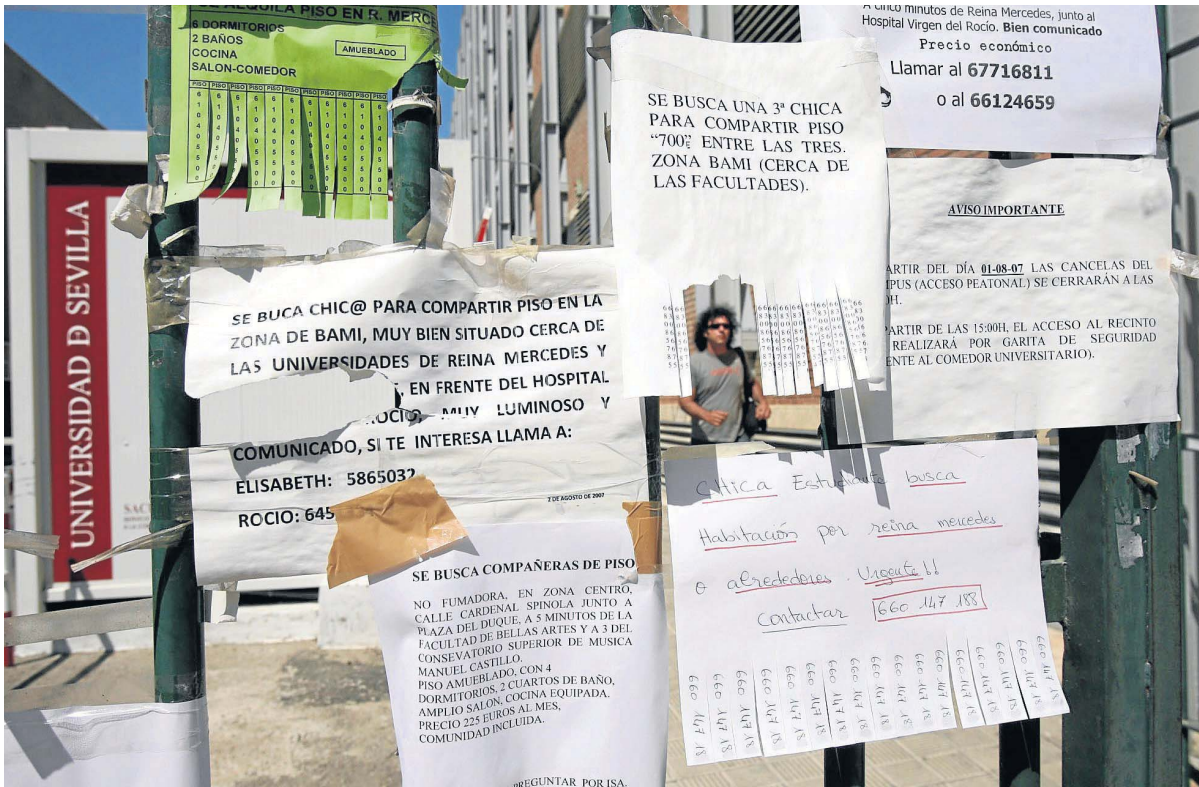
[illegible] ALQUILA PISO EN R. MERC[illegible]
6 DORMITORIOS
2 BAÑOS
COCINA
SALON-COMEDOR
AMUEBLADO

PISO PISO PISO PISO PISO PISO PISO PISO PISO PISO

UNIVERSIDAD D SEVILLA

SE BUSCA UNA 3ª CHICA PARA COMPARTIR PISO "700€" ENTRE LAS TRES. ZONA BAMI (CERCA DE LAS FACULTADES).

A cinco minutos de Reina Mercedes, junto al Hospital Virgen del Rocío. Bien comunicado
Precio económico
Llamar al 67716811
o al 66124659

AVISO IMPORTANTE

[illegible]ARTIR DEL DÍA 01-08-07 LAS CANCELAS DEL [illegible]MPUS (ACCESO PEATONAL) SE CERRARÁN A LAS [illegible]0H.

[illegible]ARTIR DE LAS 15:00H, EL ACCESO AL RECINTO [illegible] REALIZARÁ POR GARITA DE SEGURIDAD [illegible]ENTE AL COMEDOR UNIVERSITARIO).

SE BUCA CHIC@ PARA COMPARTIR PISO EN LA ZONA DE BAMI, MUY BIEN SITUADO CERCA DE LAS UNIVERSIDADES DE REINA MERCEDES Y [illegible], EN FRENTE DEL HOSPITAL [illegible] ROCIO. MUY LUMINOSO Y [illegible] COMUNICADO, SI TE INTERESA LLAMA A:
ELISABETH: 5865032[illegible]
ROCIO: 645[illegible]

2 DE AGOSTO DE 2007

SE BUSCA COMPAÑERAS DE PISO

NO FUMADORA, EN ZONA CENTRO, CALLE CARDENAL SPINOLA JUNTO A PLAZA DEL DUQUE, A 5 MINUTOS DE LA FACULTAD DE BELLAS ARTES Y A 3 DEL CONSEVATORIO SUPERIOR DE MUSICA MANUEL CASTILLO.
PISO AMUEBLADO, CON 4 DORMITORIOS, 2 CUARTOS DE BAÑO, AMPLIO SALON, COCINA EQUIPADA. PRECIO 225 EUROS AL MES, COMUNIDAD INCLUIDA.

PREGUNTAR POR ISA.

Chica Estudiante busca
Habitación por reina mercedes
o alrededores Urgente!!
Contactar 660 147 188